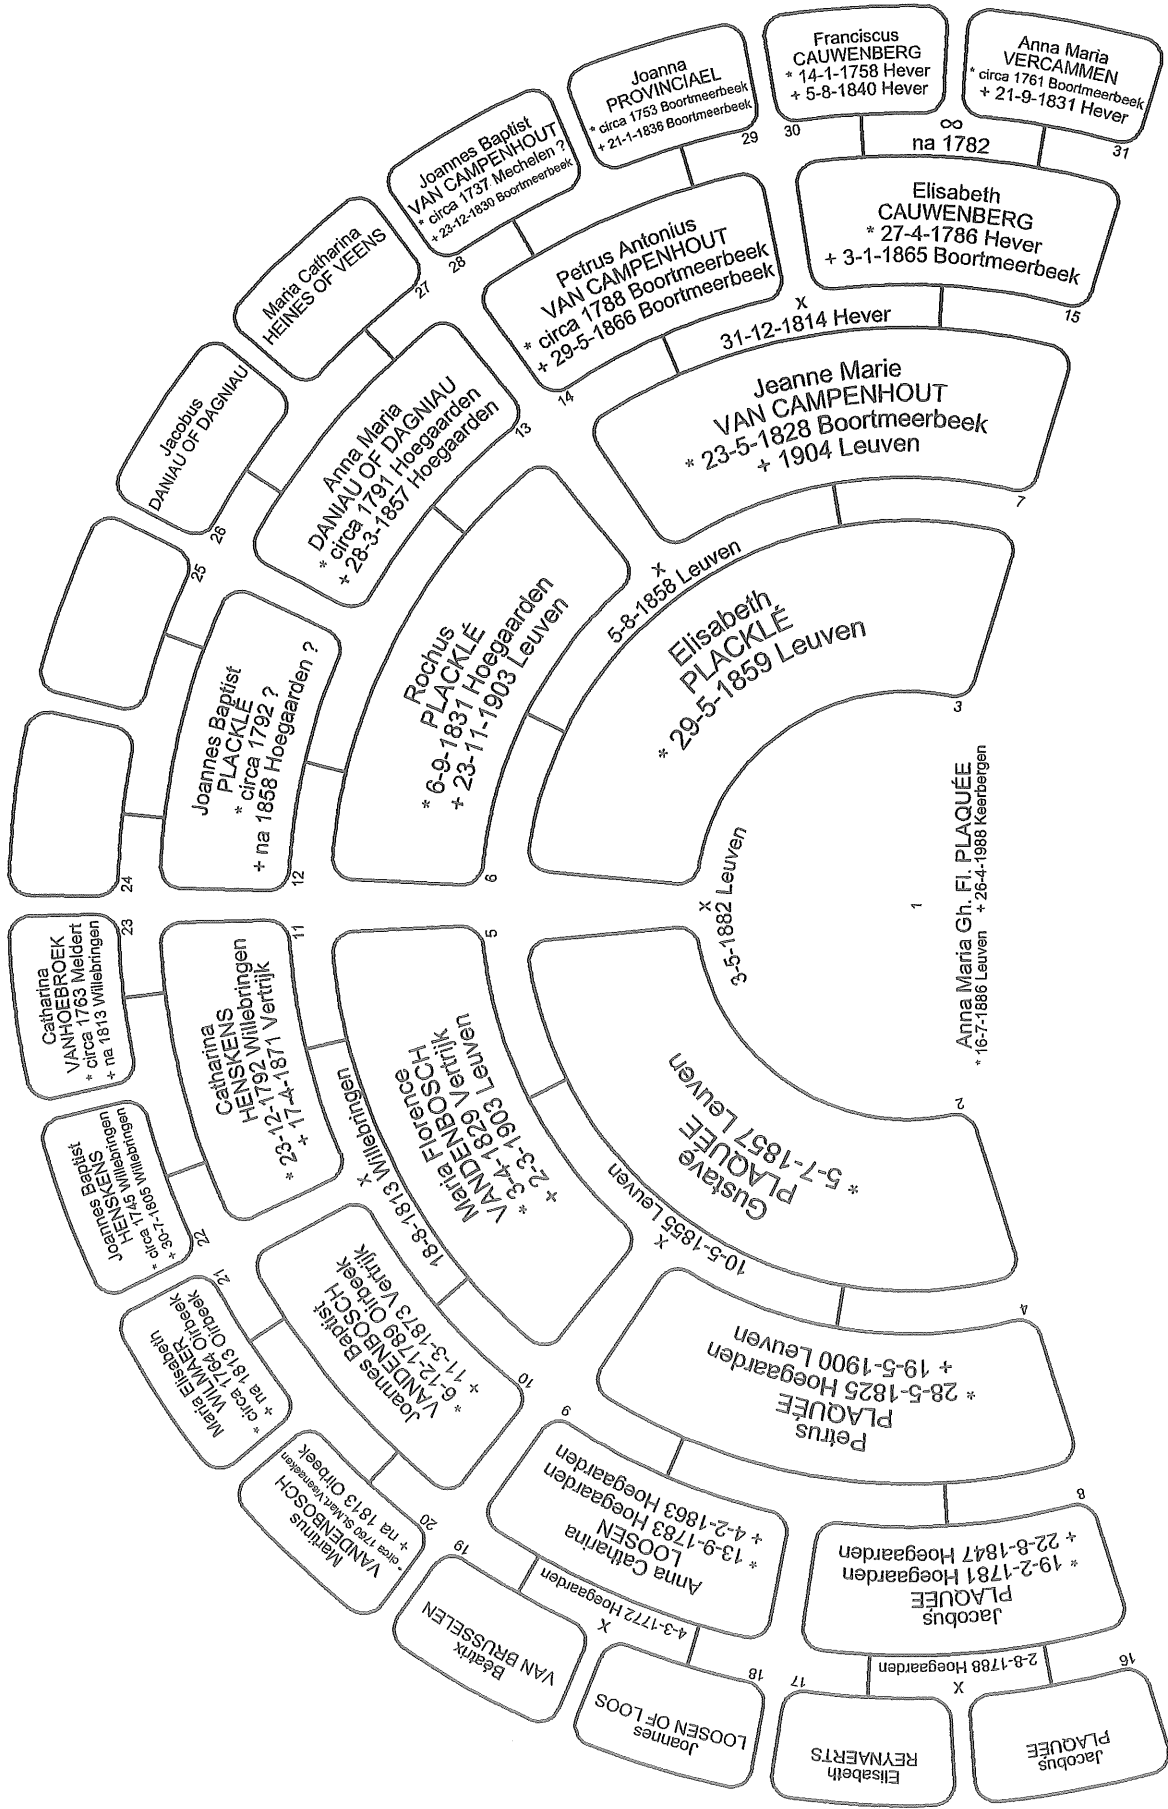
Franciscus CAUWENBERG
* 14-1-1758 Hever
+ 5-8-1840 Hever
30

Anna Maria VERCAMMEN
* circa 1761 Boortmeerbeek
+ 21-9-1831 Hever
31

∞ na 1782

Joanna PROVINCIAEL
* circa 1753 Boortmeerbeek
+ 21-1-1836 Boortmeerbeek
29

Joannes Baptist VAN CAMPENHOUT
* circa 1737 Mechelen ?
+ 23-12-1830 Boortmeerbeek
28

Maria Catharina HEINES OF VEENS
27

Jacobus DANIAU OF DAGNIAU
26

25

24

Elisabeth CAUWENBERG
* 27-4-1786 Hever
+ 3-1-1865 Boortmeerbeek
15

Petrus Antonius VAN CAMPENHOUT
* circa 1788 Boortmeerbeek
+ 29-5-1866 Boortmeerbeek
14

x 31-12-1814 Hever

Anna Maria DANIAU OF DAGNIAU
* circa 1791 Hoegaarden
+ 28-3-1857 Hoegaarden
13

Joannes Baptist PLACKLÉ
* circa 1792 ?
+ na 1858 Hoegaarden ?
12

Jeanne Marie VAN CAMPENHOUT
* 23-5-1828 Boortmeerbeek
+ 1904 Leuven
7

Rochus PLACKLÉ
* 6-9-1831 Hoegaarden
+ 23-11-1903 Leuven
6

x 5-8-1858 Leuven

Elisabeth PLACKLÉ
* 29-5-1859 Leuven
3

x 3-5-1882 Leuven

1
Anna Maria Gh. Fl. PLAQUÉE
* 16-7-1886 Leuven + 26-4-1988 Keerbergen

Gustave PLAQUÉE
* 5-7-1857 Leuven
2

x 10-5-1855 Leuven

Maria Florence VANDENBOSCH
* 3-4-1829 Vertrijk
+ 23-3-1903 Leuven
5

x 18-8-1813 Willebringen

Catharina HENSKENS
* 23-12-1792 Willebringen
+ 17-4-1871 Vertrijk
11

Catharina VANHOEBROEK
* circa 1763 Meldert
+ na 1813 Willebringen
23

Joannes Baptist HENSKENS
* circa 1745 Willebringen
+ 30-7-1805 Willebringen
22

Joannes Baptist VANDENBOSCH
* 6-12-1789 Oirbeek
+ 11-3-1873 Vertrijk
10

Maria Elisabeth WILMAER
* circa 1764 Oirbeek
+ na 1813 Oirbeek
21

Martinus VANDENBOSCH
* circa 1760 St.Marg.Vissenaken
+ na 1813 Oirbeek
20

Petrus PLAQUÉE
* 28-5-1825 Hoegaarden
+ 19-5-1900 Leuven
4

Anna Catharina LOOSEN
* 13-9-1783 Hoegaarden
+ 4-2-1863 Hoegaarden
9

x 4-3-1772 Hoegaarden

Beatrix VAN BRUSSELEN
19

Joannes LOOSEN OF LOOS
18

Jacobus PLAQUÉE
* 19-2-1781 Hoegaarden
+ 22-8-1847 Hoegaarden
8

x 2-8-1788 Hoegaarden

Elisabeth REYNAERTS
17

Jacobus PLAQUÉE
16